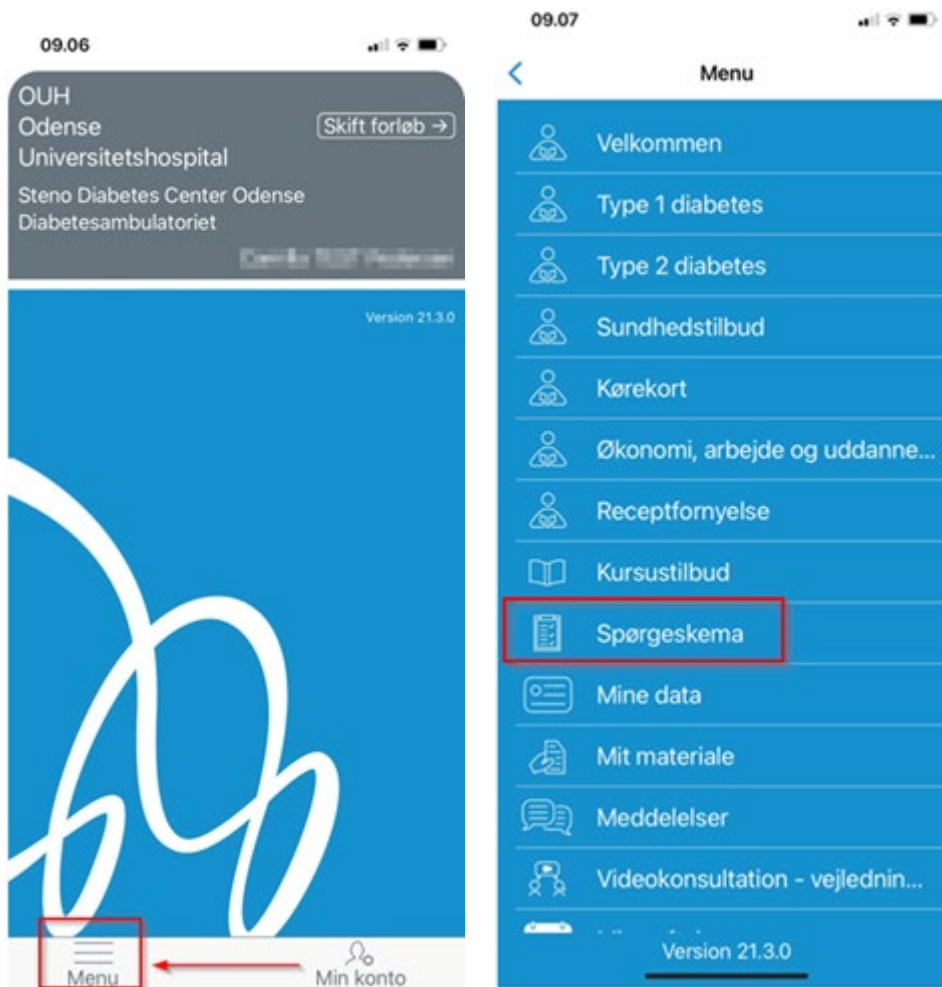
09.06

OUH
Odense
Universitetshospital

Skift forløb →

Steno Diabetes Center Odense
Diabetesambulatoriet

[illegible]

Version 21.3.0

Menu

Min konto

09.07

<

Menu

Velkommen

Type 1 diabetes

Type 2 diabetes

Sundhedstilbud

Kørekort

Økonomi, arbejde og uddanne...

Receptfornyelse

Kursustilbud

Spørgeskema

Mine data

Mit materiale

Meddelelser

Videokonsultation - vejlednin...

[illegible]

Version 21.3.0